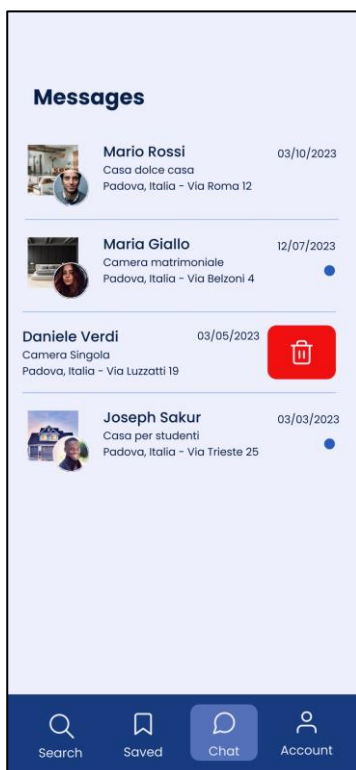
Messages

Mario Rossi
Casa dolce casa
Padova, Italia - Via Roma 12
03/10/2023

Maria Giallo
Camera matrimoniale
Padova, Italia - Via Belzoni 4
12/07/2023

Daniele Verdi
Camera Singola
Padova, Italia - Via Luzzatti 19
03/05/2023

Joseph Sakur
Casa per studenti
Padova, Italia - Via Trieste 25
03/03/2023

Search
Saved
Chat
Account